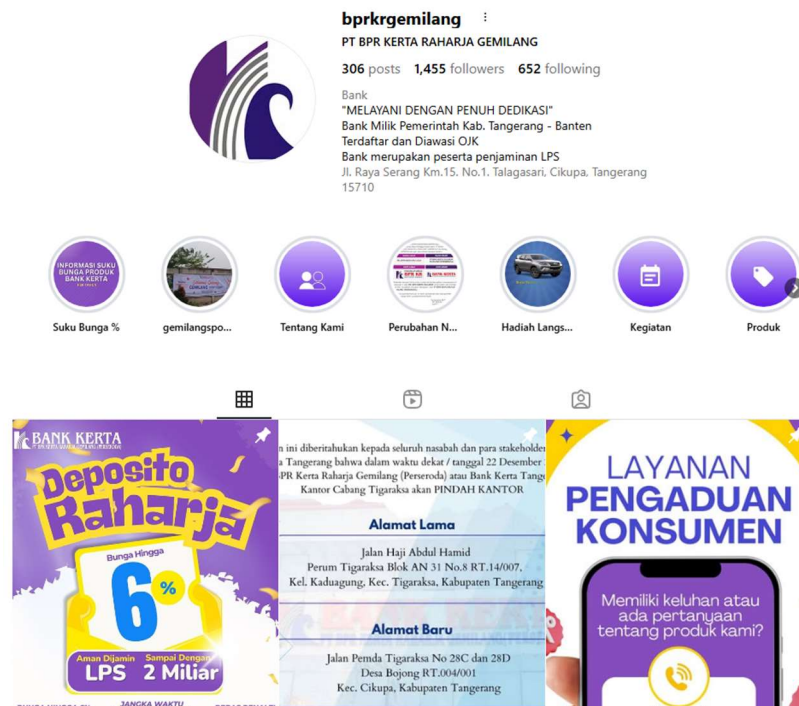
bprkrgemilang

PT BPR KERTA RAHARJA GEMILANG

306 posts 1,455 followers 652 following

Bank
"MELAYANI DENGAN PENUH DEDIKASI"
Bank Milik Pemerintah Kab. Tangerang - Banten
Terdaftar dan Diawasi OJK
Bank merupakan peserta penjaminan LPS
Jl. Raya Serang Km.15. No.1. Talagasari, Cikupa, Tangerang 15710

INFORMASI SUKU BUNGA PRODUK BANK KERTA

Suku Bunga %

gemilangspo...

Tentang Kami

Perubahan N...

Hadiah Langs...

Kegiatan

Produk

BANK KERTA

Deposito Raharja

Bunga Hingga

6 %

Aman Dijamin LPS

Sampai Dengan 2 Miliar

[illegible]n ini diberitahukan kepada seluruh nasabah dan para stakeholder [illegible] Tangerang bahwa dalam waktu dekat / tanggal 22 Desember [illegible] BPR Kerta Raharja Gemilang (Perseroda) atau Bank Kerta Tang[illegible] Kantor Cabang Tigaraksa akan PINDAH KANTOR

Alamat Lama

Jalan Haji Abdul Hamid
Perum Tigaraksa Blok AN 31 No.8 RT.14/007,
Kel. Kaduagung, Kec. Tigaraksa, Kabupaten Tangerang

Alamat Baru

Jalan Pemda Tigaraksa No 28C dan 28D
Desa Bojong RT.004/001
Kec. Cikupa, Kabupaten Tangerang

LAYANAN PENGADUAN KONSUMEN

Memiliki keluhan atau ada pertanyaan tentang produk kami?